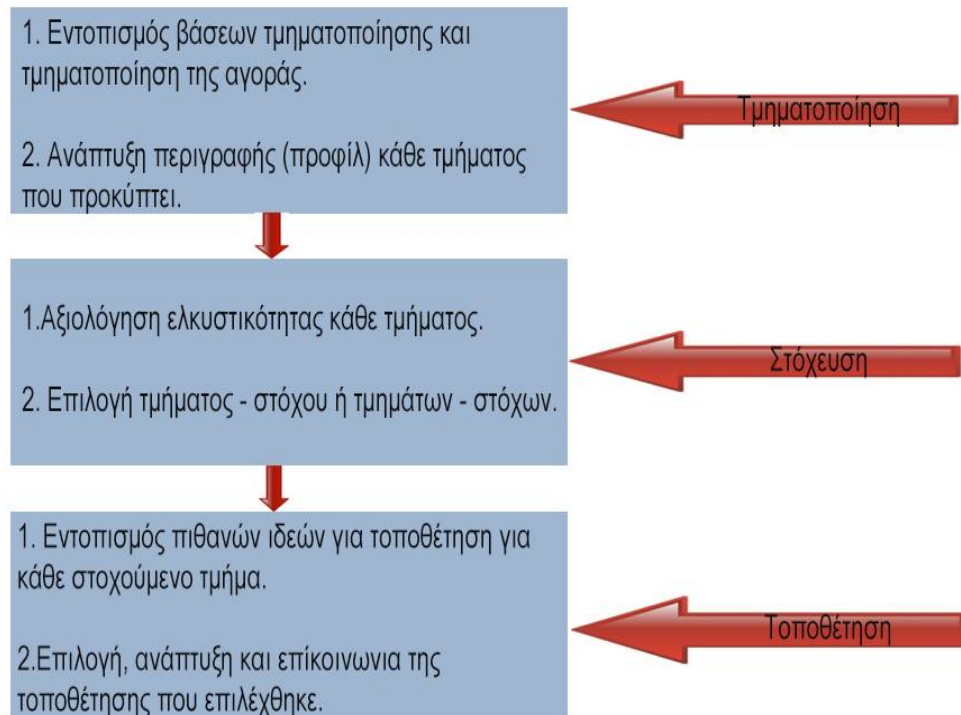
1. Εντοπισμός βάσεων τμηματοποίησης και τμηματοποίηση της αγοράς.

2. Ανάπτυξη περιγραφής (προφίλ) κάθε τμήματος που προκύπτει.

Τμηματοποίηση

1.Αξιολόγηση ελκυστικότητας κάθε τμήματος.

2. Επιλογή τμήματος - στόχου ή τμημάτων - στόχων.

Στόχευση

1. Εντοπισμός πιθανών ιδεών για τοποθέτηση για κάθε στοχούμενο τμήμα.

2.Επιλογή, ανάπτυξη και επίκοινωνια της τοποθέτησης που επιλέχθηκε.

Τοποθέτηση